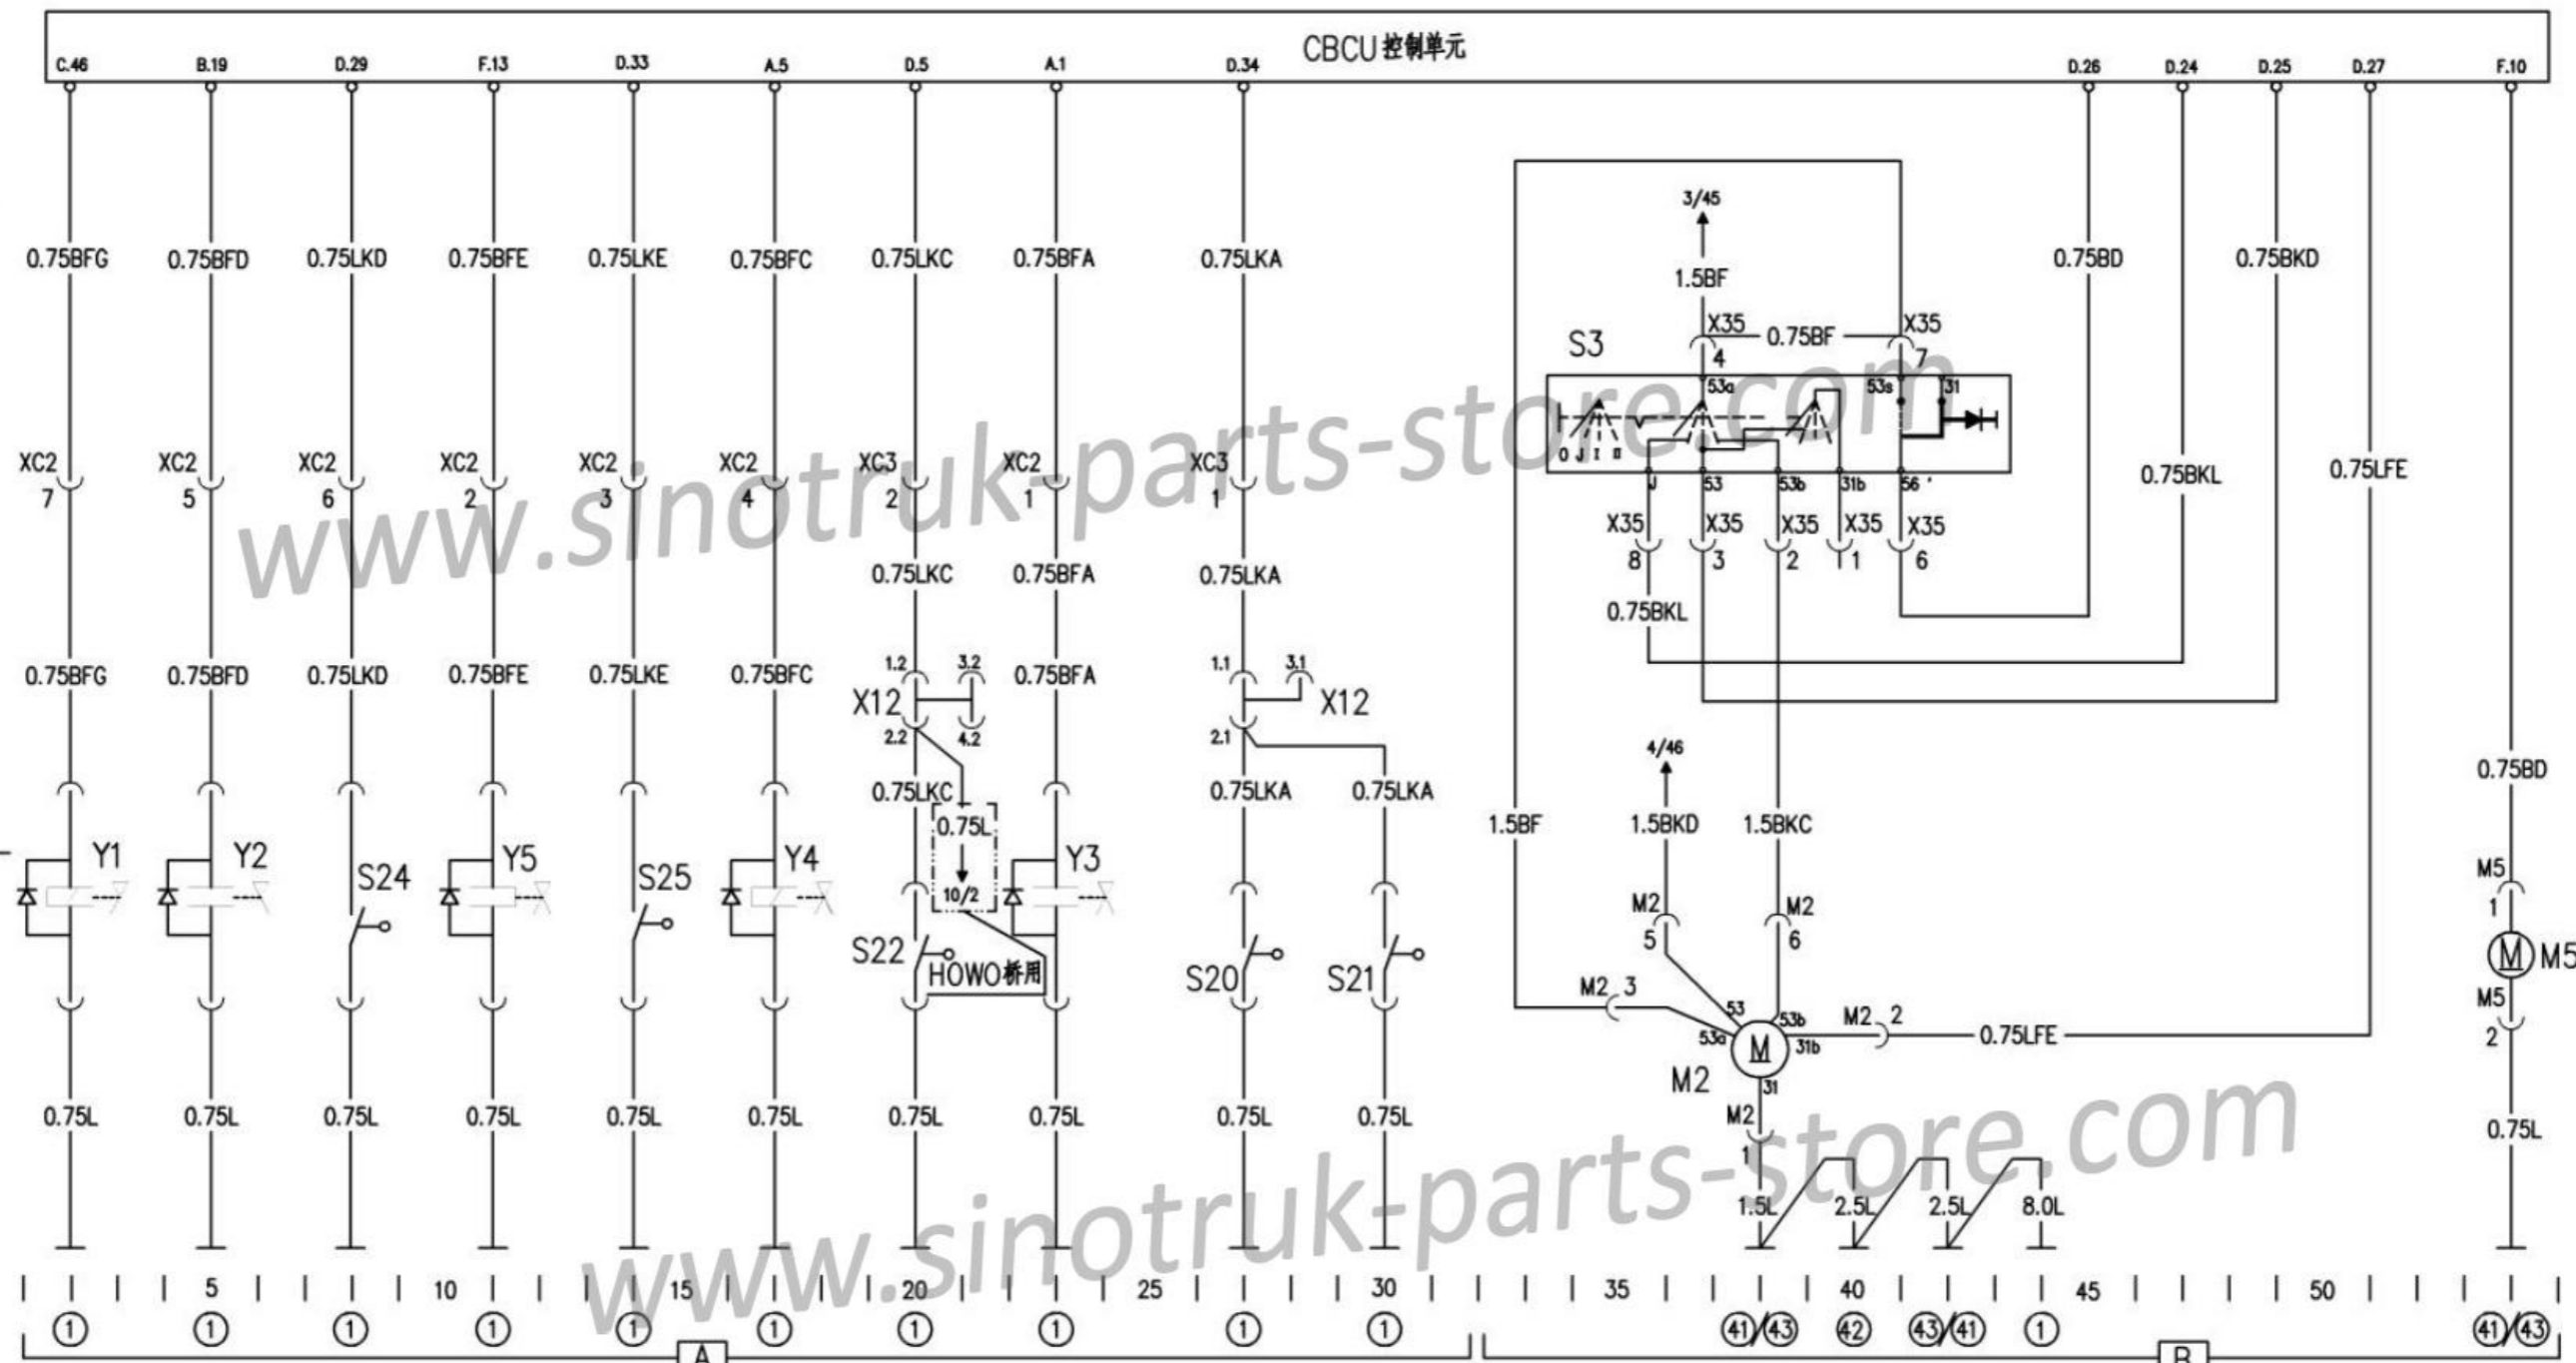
CBCU 控制单元

C.46 B.19 D.29 F.13 D.33 A.5 D.5 A.1 D.34 D.26 D.24 D.25 D.27 F.10

0.75BFG 0.75BFD 0.75LKD 0.75BFE 0.75LKE 0.75BFC 0.75LKC 0.75BFA 0.75LKA

XC2 7 XC2 5 XC2 6 XC2 2 XC2 3 XC2 4 XC3 2 XC2 1 XC3 1

0.75LKC 0.75BFA 0.75LKA

0.75BFG 0.75BFD 0.75LKD 0.75BFE 0.75LKE 0.75BFC

1.2 3.2 X12 2.2 4.2 0.75BFA

1.1 3.1 X12 2.1

0.75LKC 0.75L 10/2 0.75LKA 0.75LKA

Y1 Y2 S24 Y5 S25 Y4 Y3

S22 HOWO桥用 S20 S21

0.75L 0.75L 0.75L 0.75L 0.75L 0.75L 0.75L 0.75L 0.75L 0.75L

3/45 1.5BF X35 4 0.75BF X35 7

S3 53a 53s 31 0 J I II J 53 53b 31b 56

X35 8 X35 3 X35 2 X35 1 X35 6

0.75BKL

0.75BD 0.75BKD 0.75BKL 0.75LFE

4/46 1.5BF 1.5BKD 1.5BKC

M2 5 M2 6 M2 3 53 53b 53a 31b M2 2 0.75LFE M2 31 M2 1

1.5L 2.5L 2.5L 8.0L

0.75BD M5 1 M M5 M5 2 0.75L

5 10 15 20 25 30 35 40 45 50

① ① ① ① ① ① ① ① ① ① 41/43 42 43/41 ① 41/43

A B

www.sinotruk-parts-store.com
www.sinotruk-parts-store.com